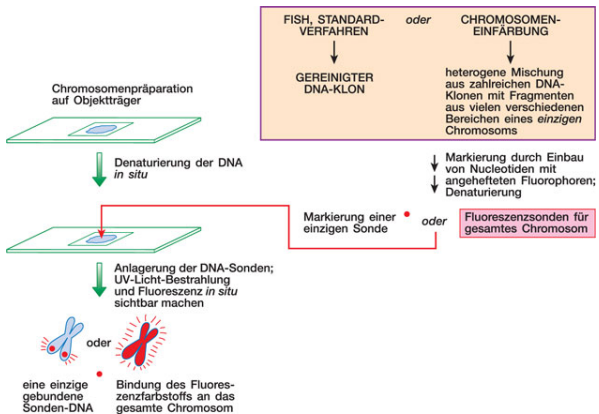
FISH, STANDARD-VERFAHREN oder CHROMOSOMEN-EINFÄRBUNG

GEREINIGTER DNA-KLON

heterogene Mischung aus zahlreichen DNA-Klonen mit Fragmenten aus vielen verschiedenen Bereichen eines *einzigen* Chromosoms

Chromosomenpräparation auf Objektträger

Denaturierung der DNA *in situ*

Markierung durch Einbau von Nucleotiden mit angehefteten Fluorophoren; Denaturierung

Markierung einer einzigen Sonde oder

Fluoreszenzsonden für gesamtes Chromosom

Anlagerung der DNA-Sonden; UV-Licht-Bestrahlung und Fluoreszenz *in situ* sichtbar machen

oder

eine einzige gebundene Sonden-DNA

Bindung des Fluoreszenzfarbstoffs an das gesamte Chromosom